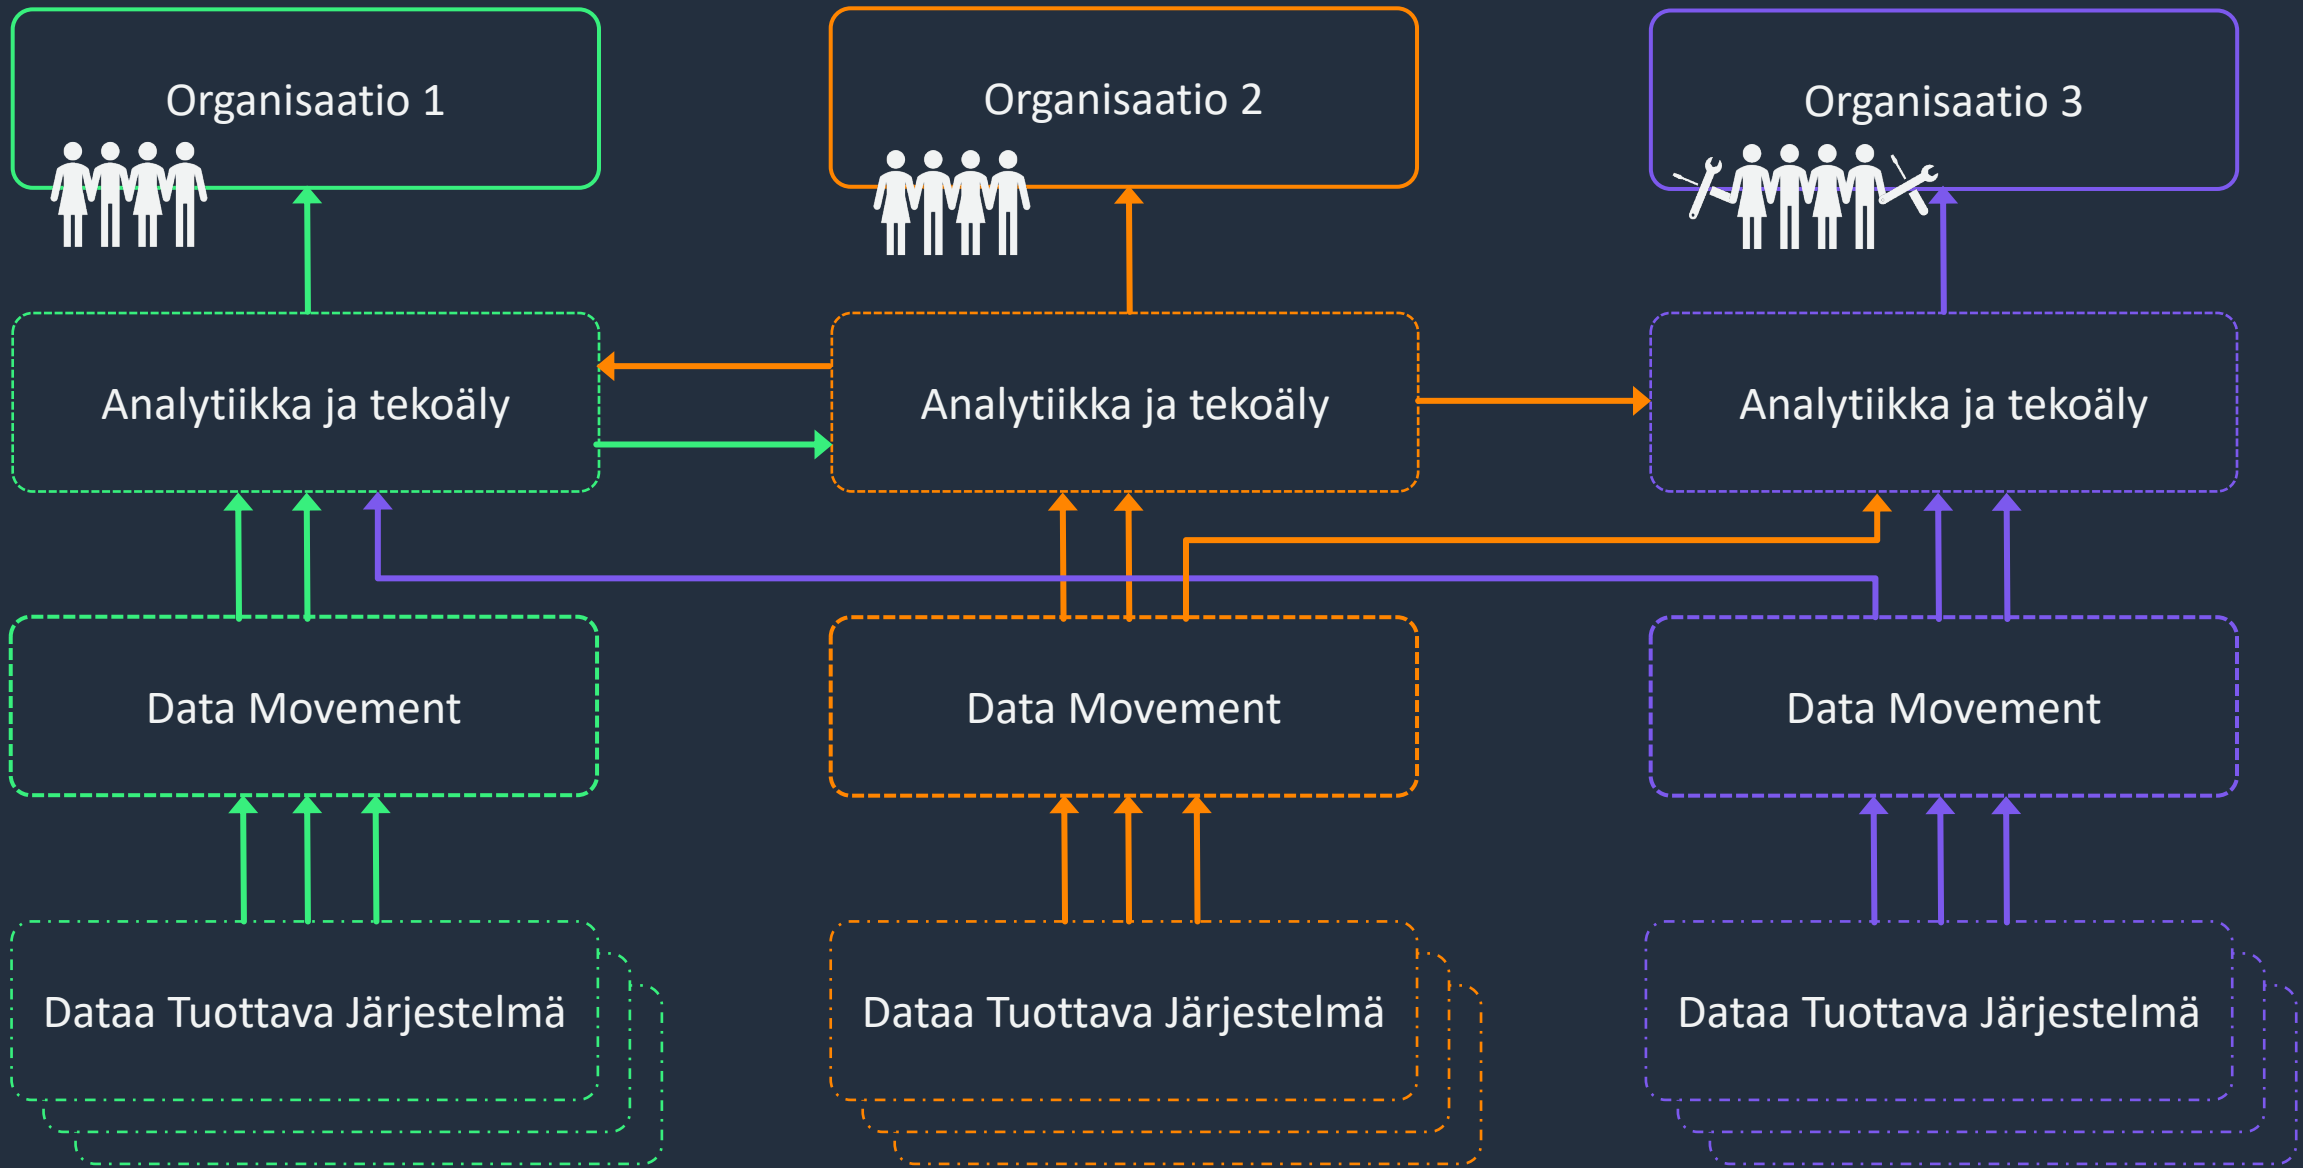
Organisaatio 1

Organisaatio 2

Organisaatio 3

Analytiikka ja tekoäly

Analytiikka ja tekoäly

Analytiikka ja tekoäly

Data Movement

Data Movement

Data Movement

Dataa Tuottava Järjestelmä

Dataa Tuottava Järjestelmä

Dataa Tuottava Järjestelmä